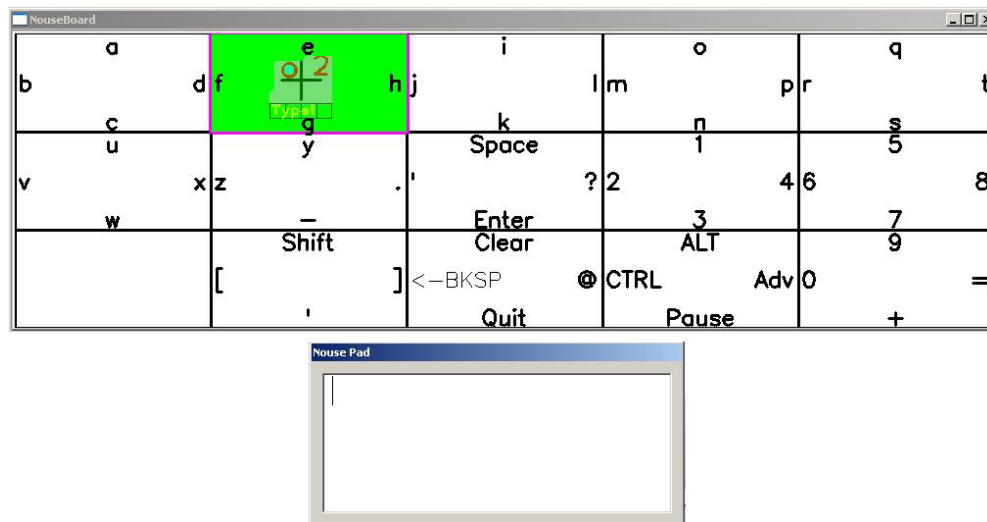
NouseBoard

| a<br>b d<br>c | e<br>f h<br>o 2<br>Type!<br>g | i<br>j l<br>k | o<br>m p<br>n | q<br>r t<br>s |
|---|---|---|---|---|
| u<br>v x<br>w | y<br>z .<br>— | Space<br>' ?<br>Enter | 1<br>2 4<br>3 | 5<br>6 8<br>7 |
| | Shift<br>[ ]<br>' | Clear<br><—BKSP @<br>Quit | ALT<br>CTRL Adv<br>Pause | 9<br>0 =<br>+ |

Nouse Pad